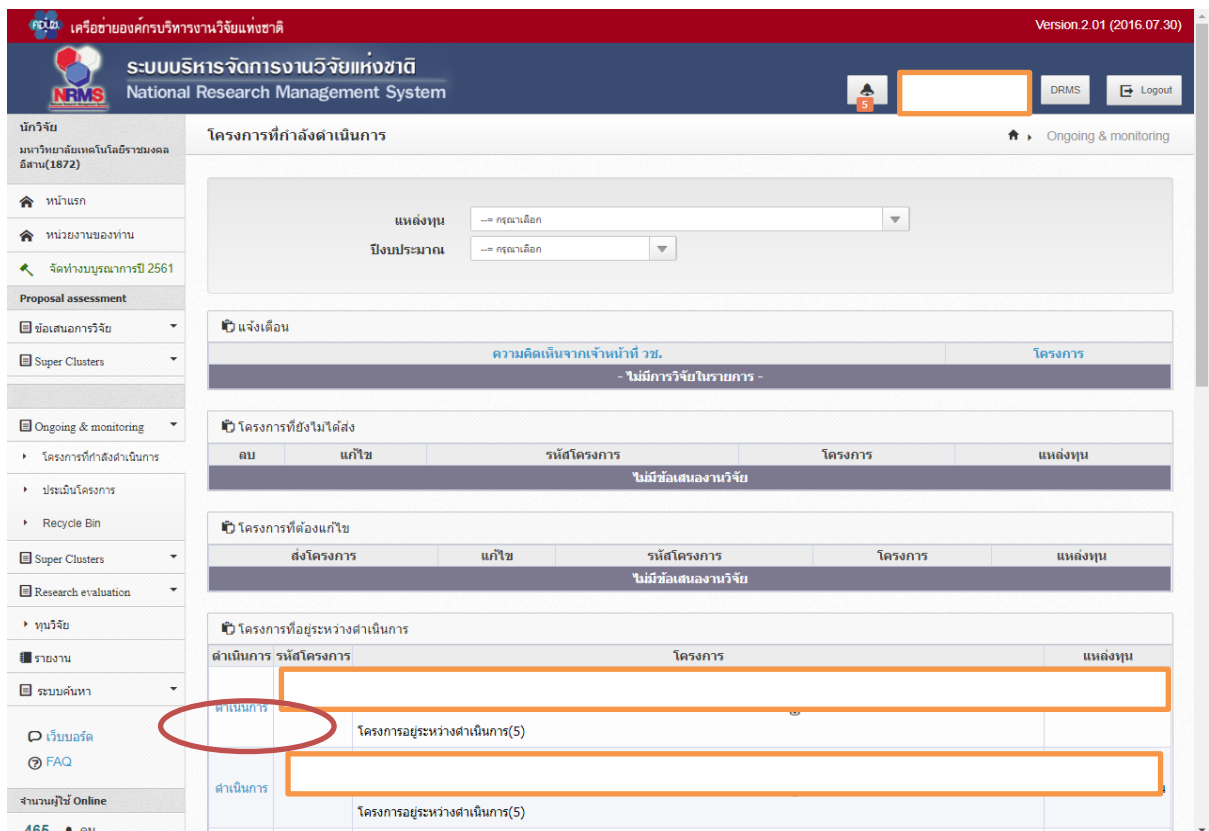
เครือข่ายองค์กรบริหารงานวิจัยแห่งชาติ

Version.2.01 (2016.07.30)

NRMS

ระบบบริหารจัดการงานวิจัยแห่งชาติ
National Research Management System

5

DRMS

Logout

นักวิจัย
มหาวิทยาลัยเทคโนโลยีราชมงคลอีสาน(1872)

หน้าแรก

หน่วยงานของท่าน

จัดทำงบบูรณาการปี 2561

Proposal assessment

ข้อเสนอการวิจัย

Super Clusters

Ongoing & monitoring

โครงการที่กำลังดำเนินการ

ประเมินโครงการ

Recycle Bin

Super Clusters

Research evaluation

ทุนวิจัย

รายงาน

ระบบค้นหา

เว็บบอร์ด

FAQ

จำนวนผู้ใช้ Online

465 คน

โครงการที่กำลังดำเนินการ

Ongoing & monitoring

แหล่งทุน --- กรุณาเลือก

ปีงบประมาณ --- กรุณาเลือก

แจ้งเตือน

| ความคิดเห็นจากเจ้าหน้าที่ วช. | โครงการ |
|---|---|
| - ไม่มีการวิจัยในรายการ - | |

โครงการที่ยังไม่ได้ส่ง

| ลบ | แก้ไข | รหัสโครงการ | โครงการ | แหล่งทุน |
|---|---|---|---|---|
| ไม่มีข้อเสนองานวิจัย | | | | |

โครงการที่ต้องแก้ไข

| ส่งโครงการ | แก้ไข | รหัสโครงการ | โครงการ | แหล่งทุน |
|---|---|---|---|---|
| ไม่มีข้อเสนองานวิจัย | | | | |

โครงการที่อยู่ระหว่างดำเนินการ

| ดำเนินการ | รหัสโครงการ | โครงการ | แหล่งทุน |
|---|---|---|---|
| ดำเนินการ | | โครงการอยู่ระหว่างดำเนินการ(5) | |
| ดำเนินการ | | โครงการอยู่ระหว่างดำเนินการ(5) | |